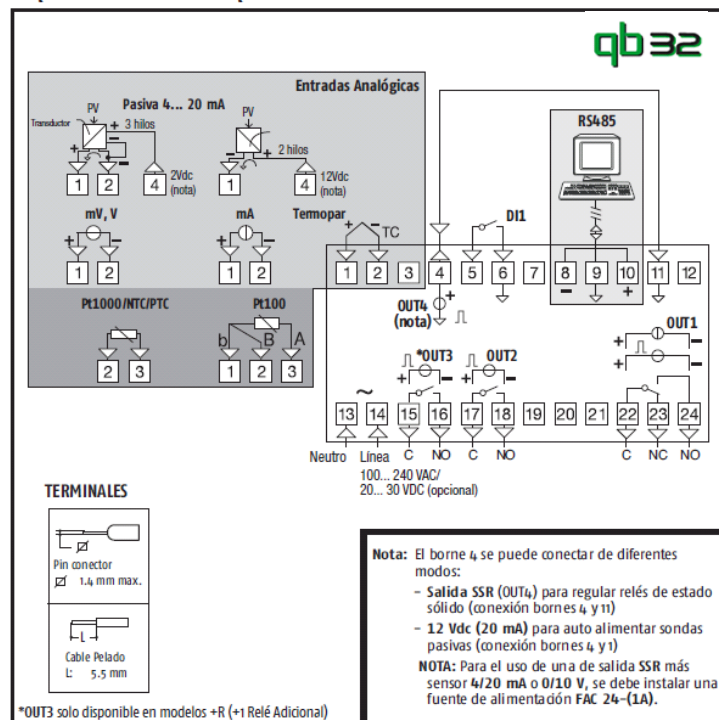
qb32

Entradas Analógicas

Pasiva 4... 20 mA

PV
Transductor
+ 3 hilos
+
1 2 4 2Vdc (nota)

PV
+ 2 hilos
+
1 4 12Vdc (nota)

mV, V
+ −
1 2

mA
+ −
1 2

Termopar
+ − TC
1 2 3

Pt1000/NTC/PTC
2 3

Pt100
b B A
1 2 3

DI1

RS485

4 5 6 7 8 9 10 11 12
− +

OUT4 (nota)
+

*OUT3
OUT2
OUT1

~
13 14 15 16 17 18 19 20 21 22 23 24
Neutro Línea C NO C NO C NC NO
100... 240 VAC/
20... 30 VDC (opcional)

TERMINALES

Pin conector
Ø 1.4 mm max.

Cable Pelado
L: 5.5 mm

*OUT3 solo disponible en modelos +R (+1 Relé Adicional)

Nota: El borne 4 se puede conectar de diferentes modos:
– Salida SSR (OUT4) para regular relés de estado sólido (conexión bornes 4 y 11)
– 12 Vdc (20 mA) para auto alimentar sondas pasivas (conexión bornes 4 y 1)
NOTA: Para el uso de una de salida SSR más sensor 4/20 mA o 0/10 V, se debe instalar una fuente de alimentación FAC 24-(1A).